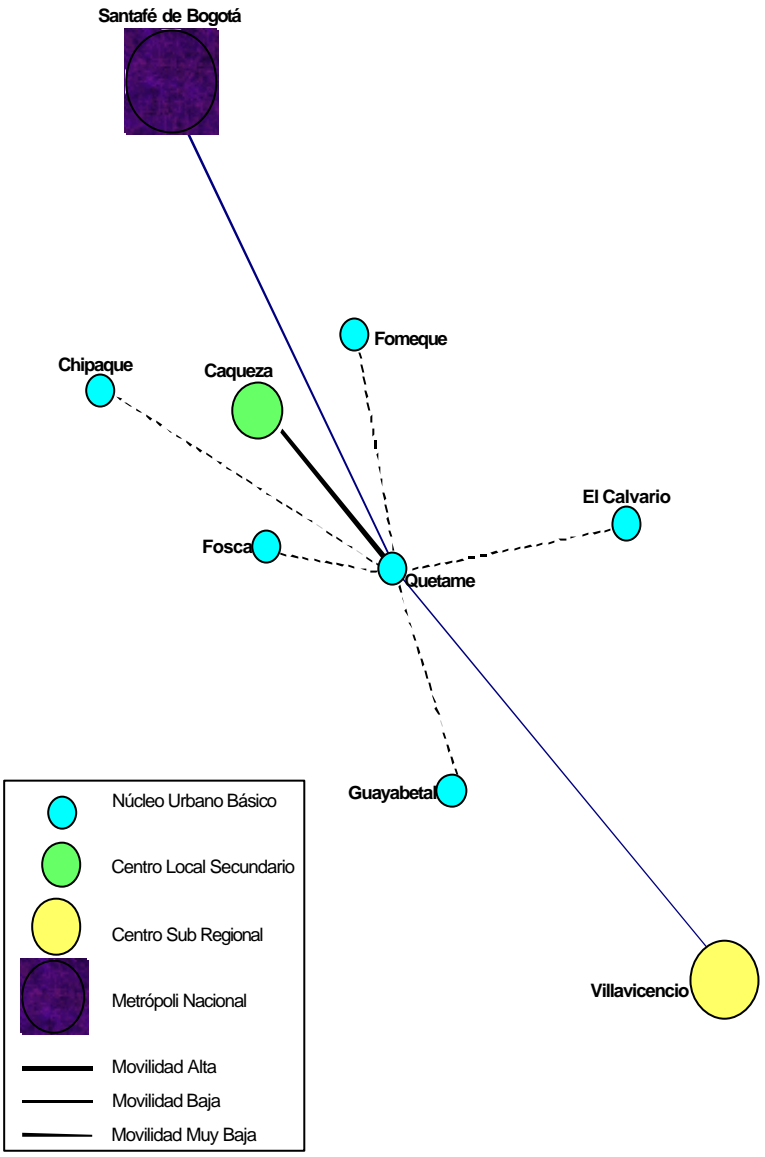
Santafé de Bogotá

Fomeque

Chipaque

Caqueza

El Calvario

Fosca

Quetame

Guayabetal

Villavicencio

Núcleo Urbano Básico

Centro Local Secundario

Centro Sub Regional

Metrópoli Nacional

Movilidad Alta

Movilidad Baja

Movilidad Muy Baja